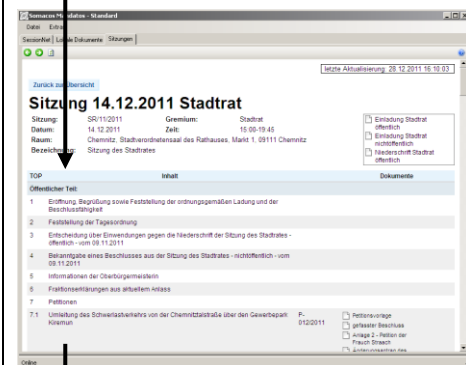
Somacos Mandatos - Standard
Datei Extra
SessionNet Lokale Dokumente Sitzungen

letzte Aktualisierung: 28.12.2011 16:10:03

Zurück zur Übersicht

Sitzung 14.12.2011 Stadtrat

Sitzung: SR/11/2011 Gremium: Stadtrat
Datum: 14.12.2011 Zeit: 15:00-19:46
Raum: Chemnitz, Stadtverordnetensaal des Rathauses, Markt 1, 09111 Chemnitz
Bezeichnung: Sitzung des Stadtrates

Einladung Stadtrat öffentlich
Einladung Stadtrat nichtöffentlich
Niederschrift Stadtrat öffentlich

| TOP | Inhalt | | Dokumente |
|---|---|---|---|
| Öffentlicher Teil | | | |
| 1 | Eröffnung, Begrüßung sowie Feststellung der ordnungsgemäßen Ladung und der Beschlussfähigkeit | | |
| 2 | Feststellung der Tagesordnung | | |
| 3 | Entscheidung über Einwendungen gegen die Niederschrift der Sitzung des Stadtrates - öffentlich - vom 09.11.2011 | | |
| 4 | Bekanntgabe eines Beschlusses aus der Sitzung des Stadtrates - nichtöffentlich - vom 09.11.2011 | | |
| 5 | Informationen der Oberbürgermeisterin | | |
| 6 | Fraktionserklärungen aus aktuellem Anlass | | |
| 7 | Petitionen | | |
| 7.1 | Umleitung des Schwerlastverkehrs von der Chemnitztalstraße über den Gewerbepark Kiesmun | P-012/2011 | Petitionsvorlage<br>gefasster Beschluss<br>Anlage 2 - Petition der Frauch Straach<br>Änderungsantrag des |

Online